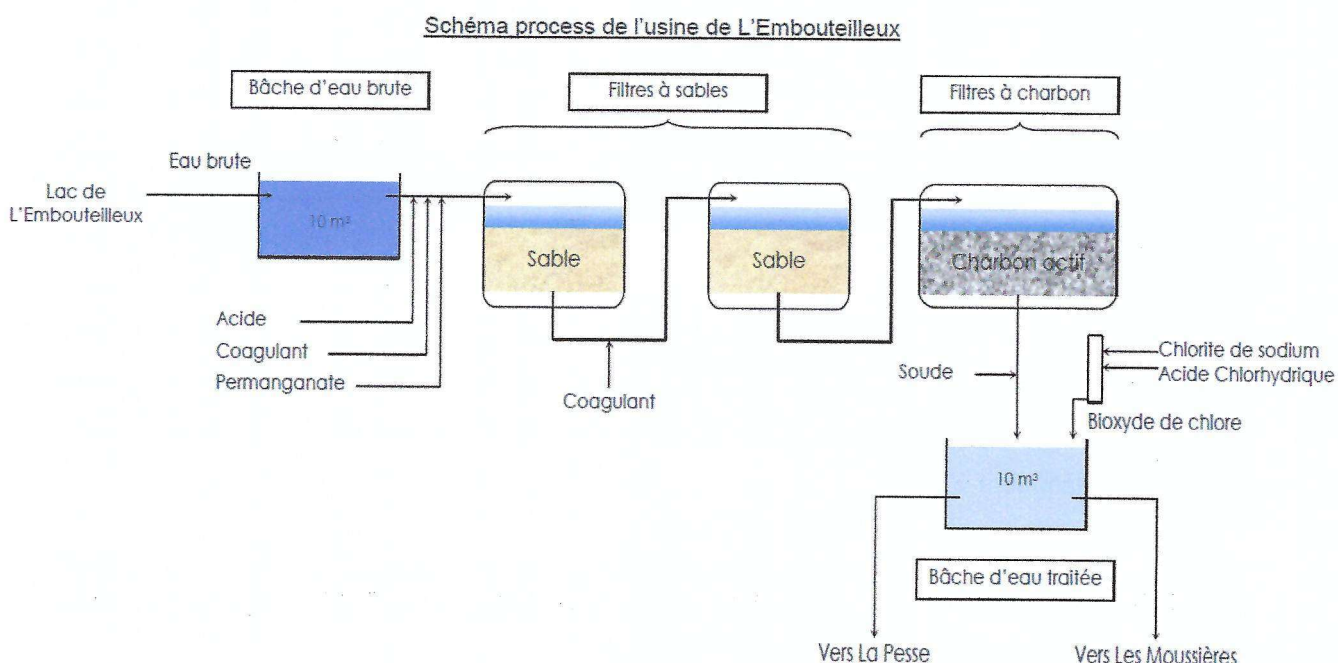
Schéma process de l'usine de L'Embouteilleux

Bâche d'eau brute

Filtres à sables

Filtres à charbon

Eau brute

Lac de L'Embouteilleux

10 m³

Sable

Sable

Charbon actif

Acide

Coagulant

Permanganate

Coagulant

Soude

Chlorite de sodium

Acide Chlorhydrique

Bioxyde de chlore

10 m³

Bâche d'eau traitée

Vers La Pesse

Vers Les Moussières